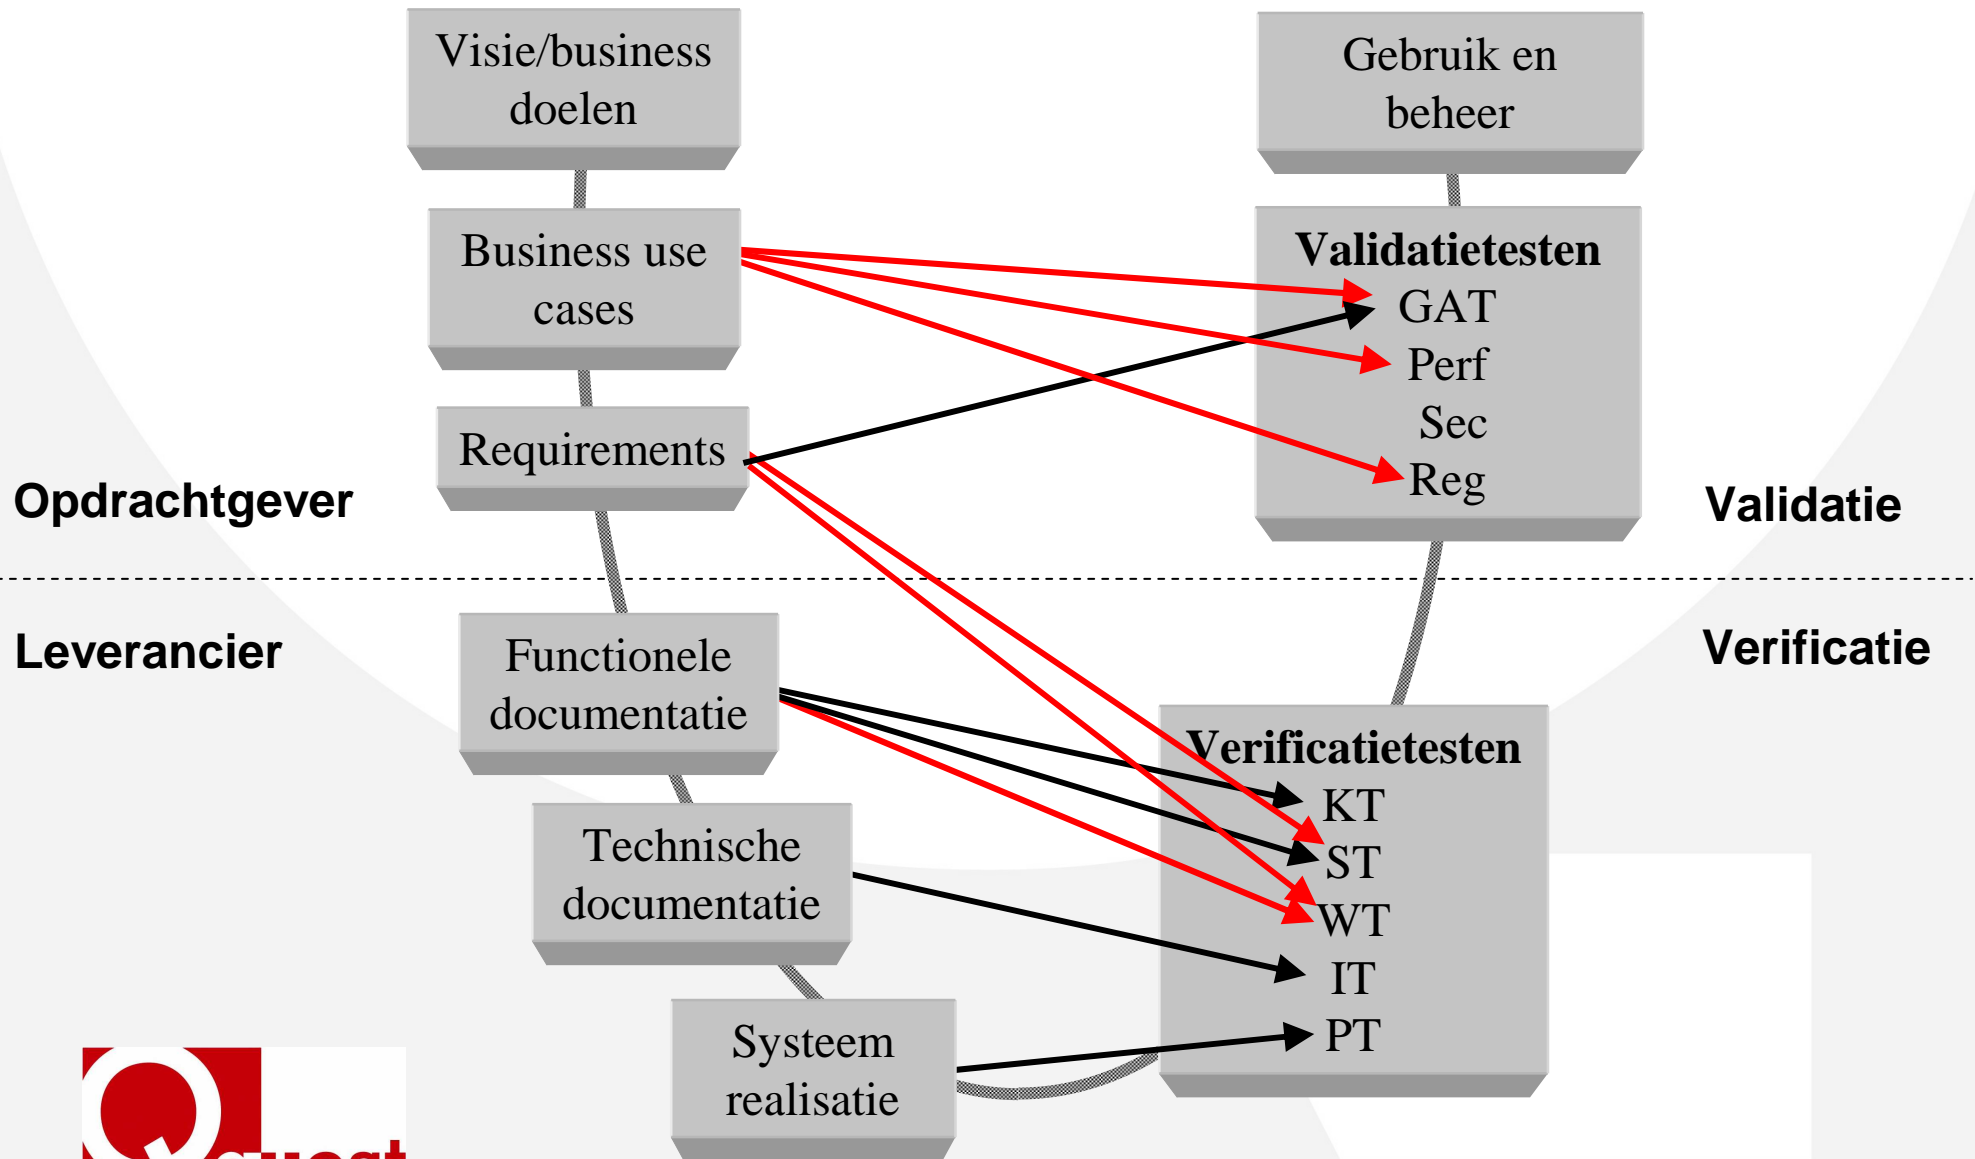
Visie/business doelen

Gebruik en beheer

Business use cases

Validatietesten
GAT
Perf
Sec
Reg

Requirements

Opdrachtgever

Validatie

Leverancier

Verificatie

Functionele documentatie

Verificatietesten
KT
ST
WT
IT
PT

Technische documentatie

Systeem realisatie

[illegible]